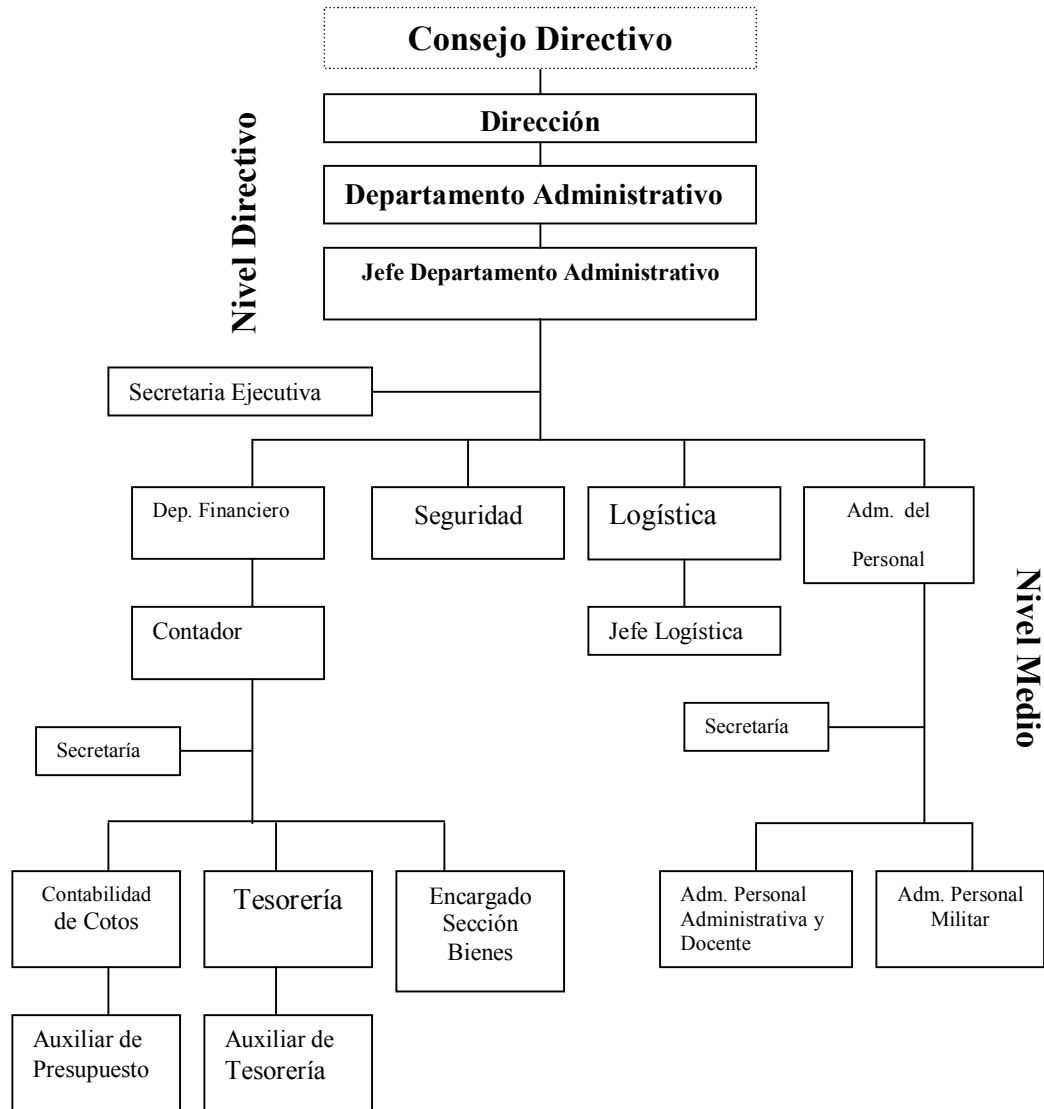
Consejo Directivo

Dirección

Departamento Administrativo

Jefe Departamento Administrativo

Nivel Directivo

Secretaria Ejecutiva

Dep. Financiero

Seguridad

Logística

Adm. del Personal

Jefe Logística

Contador

Nivel Medio

Secretaría

Secretaría

Contabilidad de Cotos

Tesorería

Encargado Sección Bienes

Adm. Personal Administrativa y Docente

Adm. Personal Militar

Auxiliar de Presupuesto

Auxiliar de Tesorería